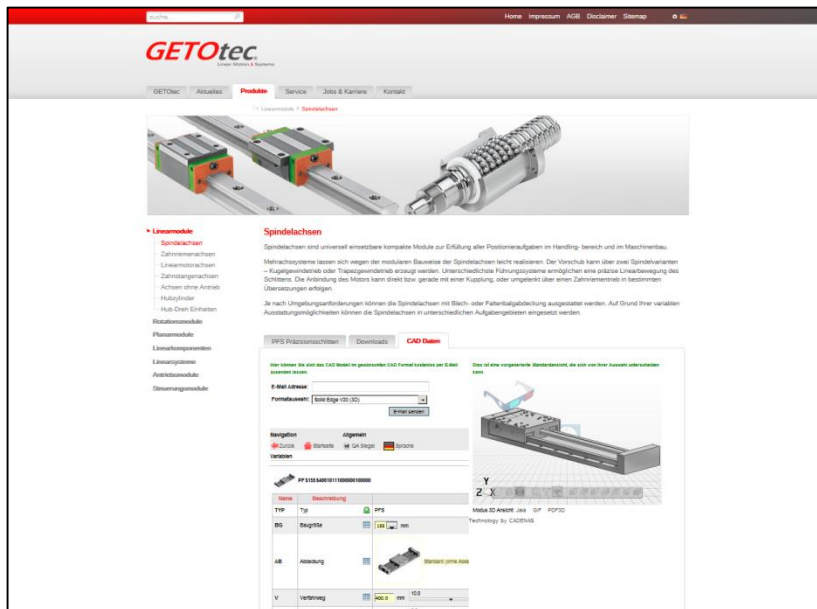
suche...

Home Impressum AGB Disclaimer Sitemap

GETOtec
Linear Motion & Systems

GETOtec Aktuelles Produkte Service Jobs & Karriere Kontakt

> Linearmodule > Spindelachsen

Linearmodule
Spindelachsen
Zahnriemenachsen
Linearmotorachsen
Zahnstangenachsen
Achsen ohne Antrieb
Hubzylinder
Hub-Dreh Einheiten
Rotationsmodule
Planarmodule
Linearkomponenten
Linearsysteme
Antriebsmodule
Steuerungsmodule

Spindelachsen

Spindelachsen sind universell einsetzbare kompakte Module zur Erfüllung aller Positionieraufgaben im Handling- bereich und im Maschinenbau.

Mehrachssysteme lassen sich wegen der modularen Bauweise der Spindelachsen leicht realisieren. Der Vorschub kann über zwei Spindelvarianten – Kugelgewindetrieb oder Trapezgewindetrieb erzeugt werden. Unterschiedlichste Führungssysteme ermöglichen eine präzise Linearbewegung des Schlittens. Die Anbindung des Motors kann direkt bzw. gerade mit einer Kupplung, oder umgelenkt über einen Zahnriementrieb in bestimmten Übersetzungen erfolgen.

Je nach Umgebungsanforderungen können die Spindelachsen mit Blech- oder Faltenbalgabdeckung ausgestattet werden. Auf Grund ihrer variablen Ausstattungsmöglichkeiten können die Spindelachsen in unterschiedlichen Aufgabengebieten eingesetzt werden.

PFS Präzisionsschlitten Downloads CAD Daten

Hier können Sie sich das CAD Modell im gewünschten CAD Format kostenlos per E-Mail zusenden lassen.

E-Mail Adresse:
Formatauswahl: Solid Edge V20 (3D)
E-Mail senden

Dies ist eine vorgenerierte Standardansicht, die sich von Ihrer Auswahl unterscheiden kann.

Navigation
Zurück Startseite
Allgemein
QA Siegel Sprache
Variablen

PF S155 S400101111000000100000

| Name | Beschreibung | |
|---|---|---|
| TYP | Typ | PFS |
| BG | Baugröße | 155 mm |
| AB | Abdeckung | Standard (ohne Abde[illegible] |
| V | Verfahrweg | 400.0 mm 10.0 |

Modus 3D Ansicht: Java GIF PDF3D
Technology by CADENAS